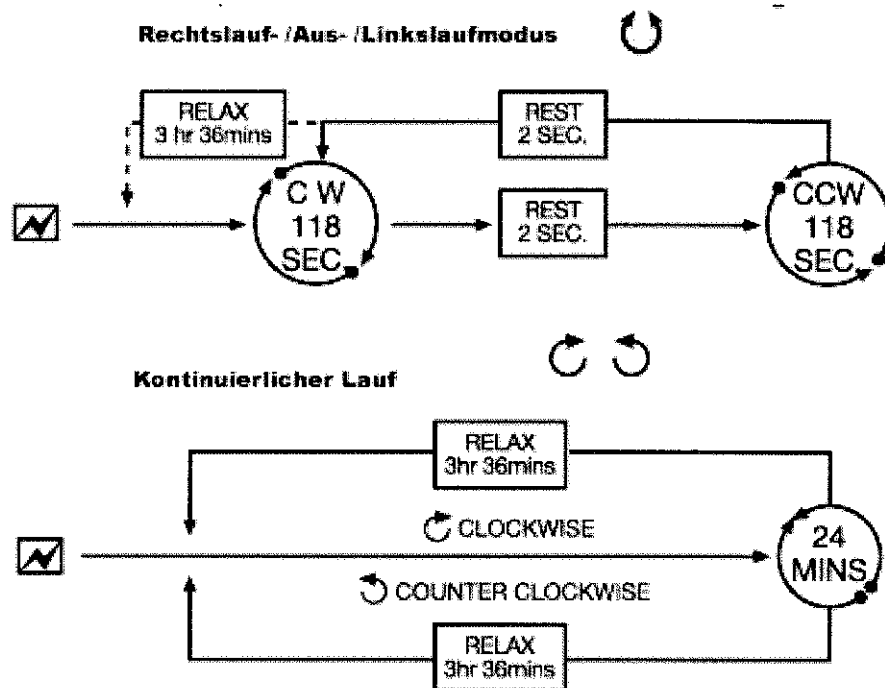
Rechtslauf- /Aus- /Linkslaufmodus

RELAX
3 hr 36mins

REST
2 SEC.

C W
118
SEC

REST
2 SEC.

CCW
118
SEC

Kontinuierlicher Lauf

RELAX
3hr 36mins

CLOCKWISE

24
MINS

COUNTER CLOCKWISE

RELAX
3hr 36mins